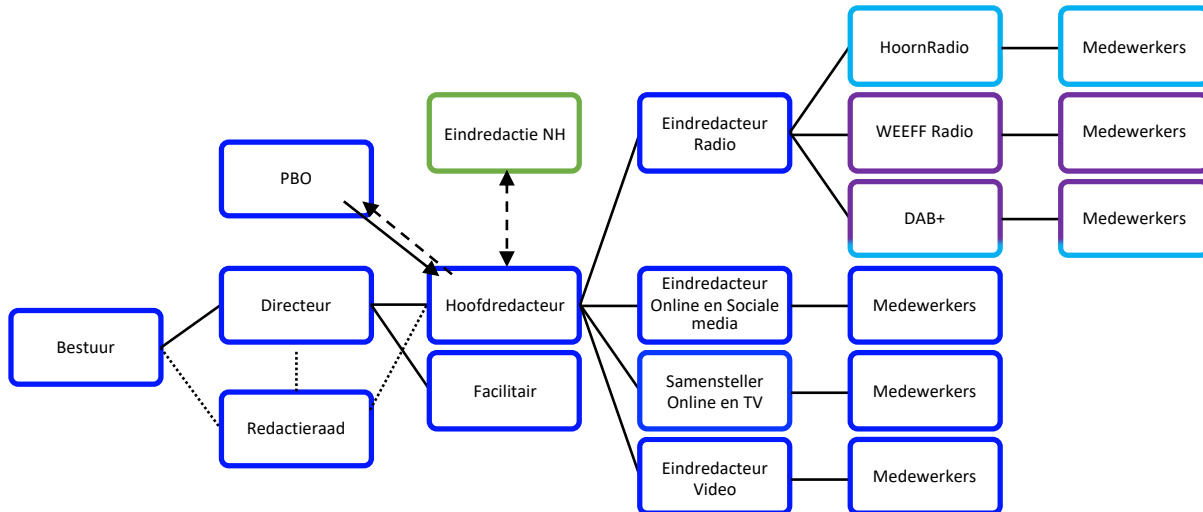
HoornRadio

Medewerkers

Eindredactie NH

Eindredacteur Radio

WEEFF Radio

Medewerkers

PBO

DAB+

Medewerkers

Bestuur

Directeur

Hoofdredacteur

Eindredacteur Online en Sociale media

Medewerkers

Facilitair

Samensteller Online en TV

Medewerkers

Redactieraad

Eindredacteur Video

Medewerkers